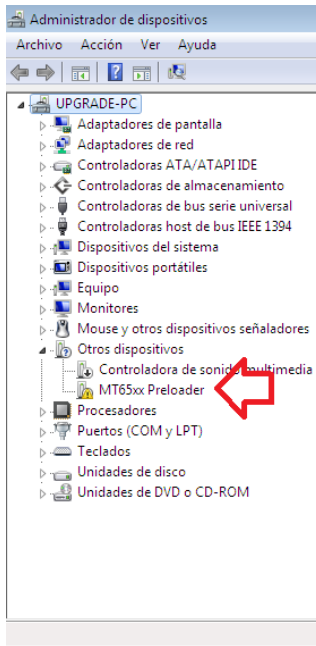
Administrador de dispositivos

Archivo Acción Ver Ayuda

UPGRADE-PC
Adaptadores de pantalla
Adaptadores de red
Controladoras ATA/ATAPI IDE
Controladoras de almacenamiento
Controladoras de bus serie universal
Controladoras host de bus IEEE 1394
Dispositivos del sistema
Dispositivos portátiles
Equipo
Monitores
Mouse y otros dispositivos señaladores
Otros dispositivos
Controladora de sonido multimedia
MT65xx Preloader
Procesadores
Puertos (COM y LPT)
Teclados
Unidades de disco
Unidades de DVD o CD-ROM